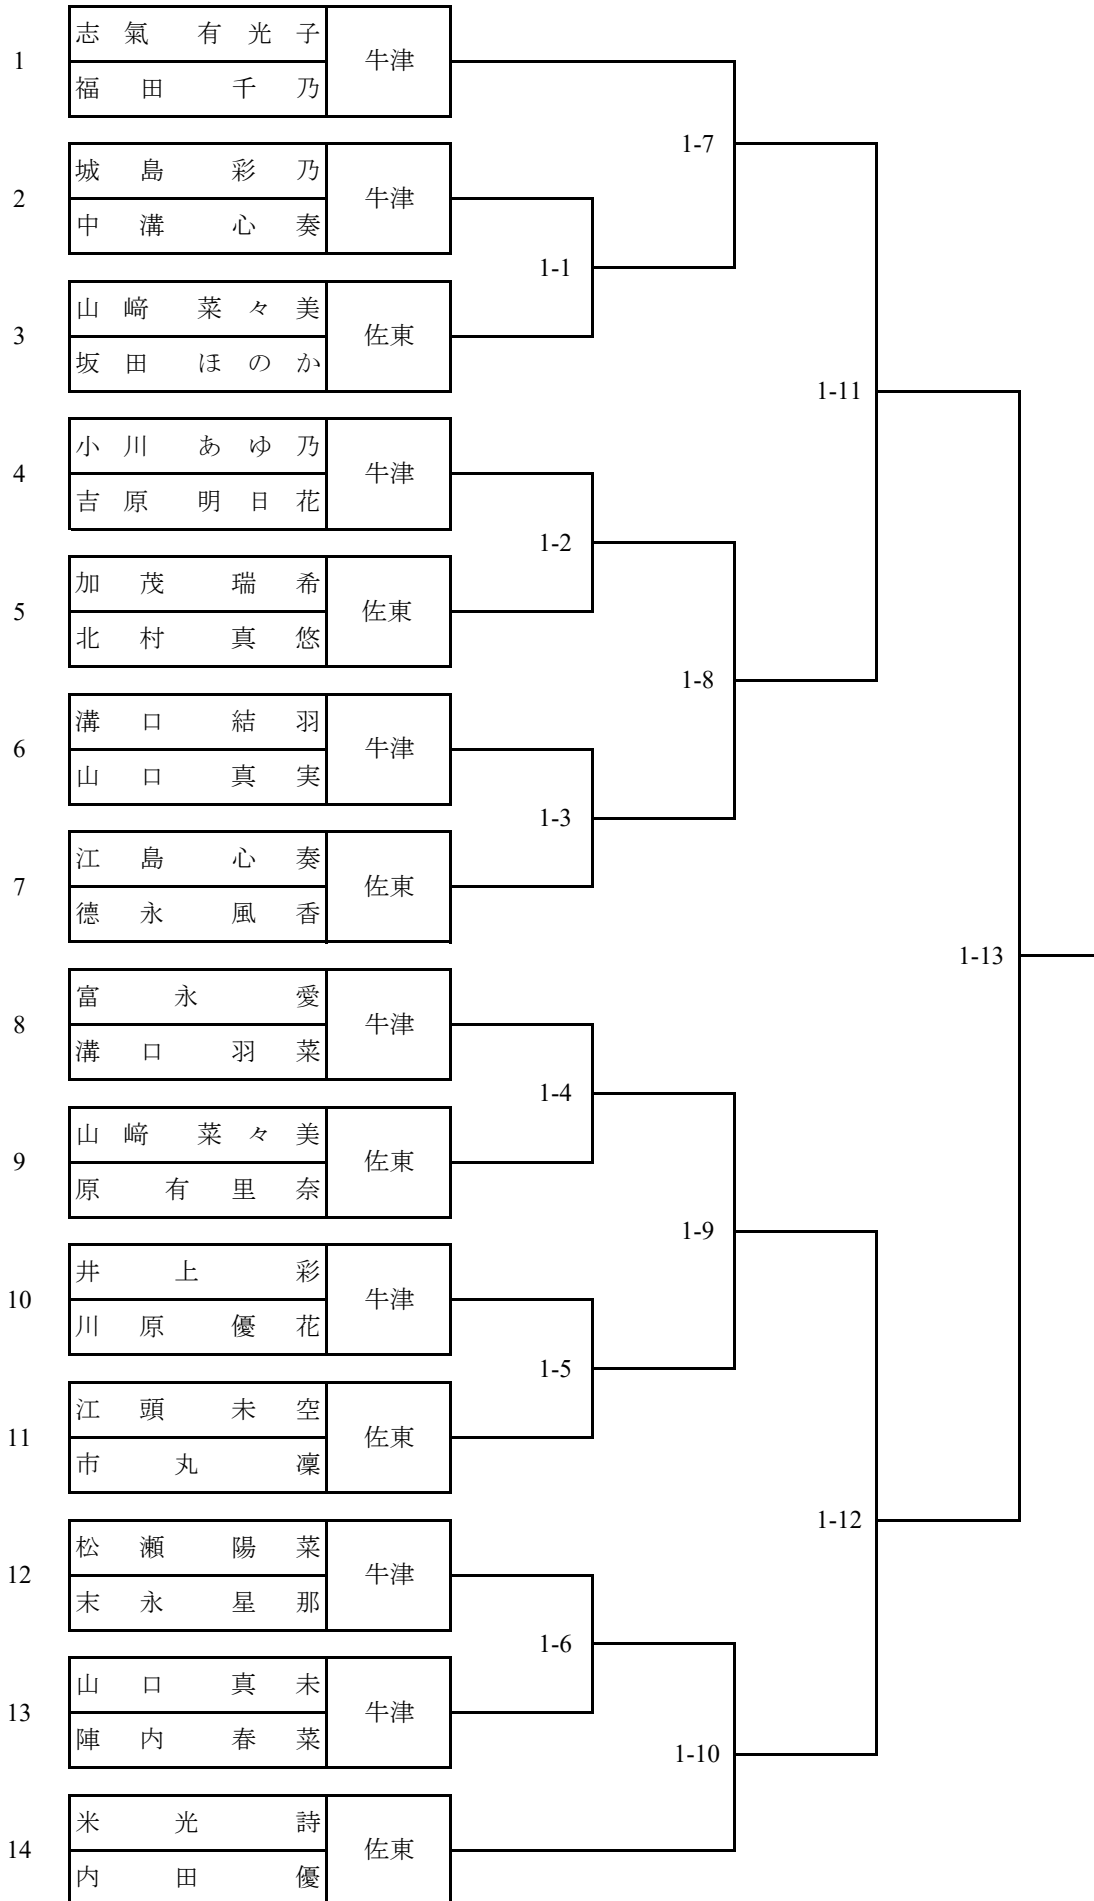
| | | |
|---|---|---|
| 1 | 志氣 有光子 / 福田 千乃 | 牛津 |
| 2 | 城島 彩乃 / 中溝 心奏 | 牛津 |
| 3 | 山﨑 菜々美 / 坂田 ほのか | 佐東 |
| 4 | 小川 あゆ乃 / 吉原 明日花 | 牛津 |
| 5 | 加茂 瑞希 / 北村 真悠 | 佐東 |
| 6 | 溝口 結羽 / 山口 真実 | 牛津 |
| 7 | 江島 心奏 / 德永 風香 | 佐東 |
| 8 | 富永 愛 / 溝口 羽菜 | 牛津 |
| 9 | 山﨑 菜々美 / 原 有里奈 | 佐東 |
| 10 | 井上 彩 / 川原 優花 | 牛津 |
| 11 | 江頭 未空 / 市丸 凜 | 佐東 |
| 12 | 松瀬 陽菜 / 末永 星那 | 牛津 |
| 13 | 山口 真未 / 陣内 春菜 | 牛津 |
| 14 | 米光 詩 / 内田 優 | 佐東 |

1-1
1-2
1-3
1-4
1-5
1-6
1-7
1-8
1-9
1-10
1-11
1-12
1-13